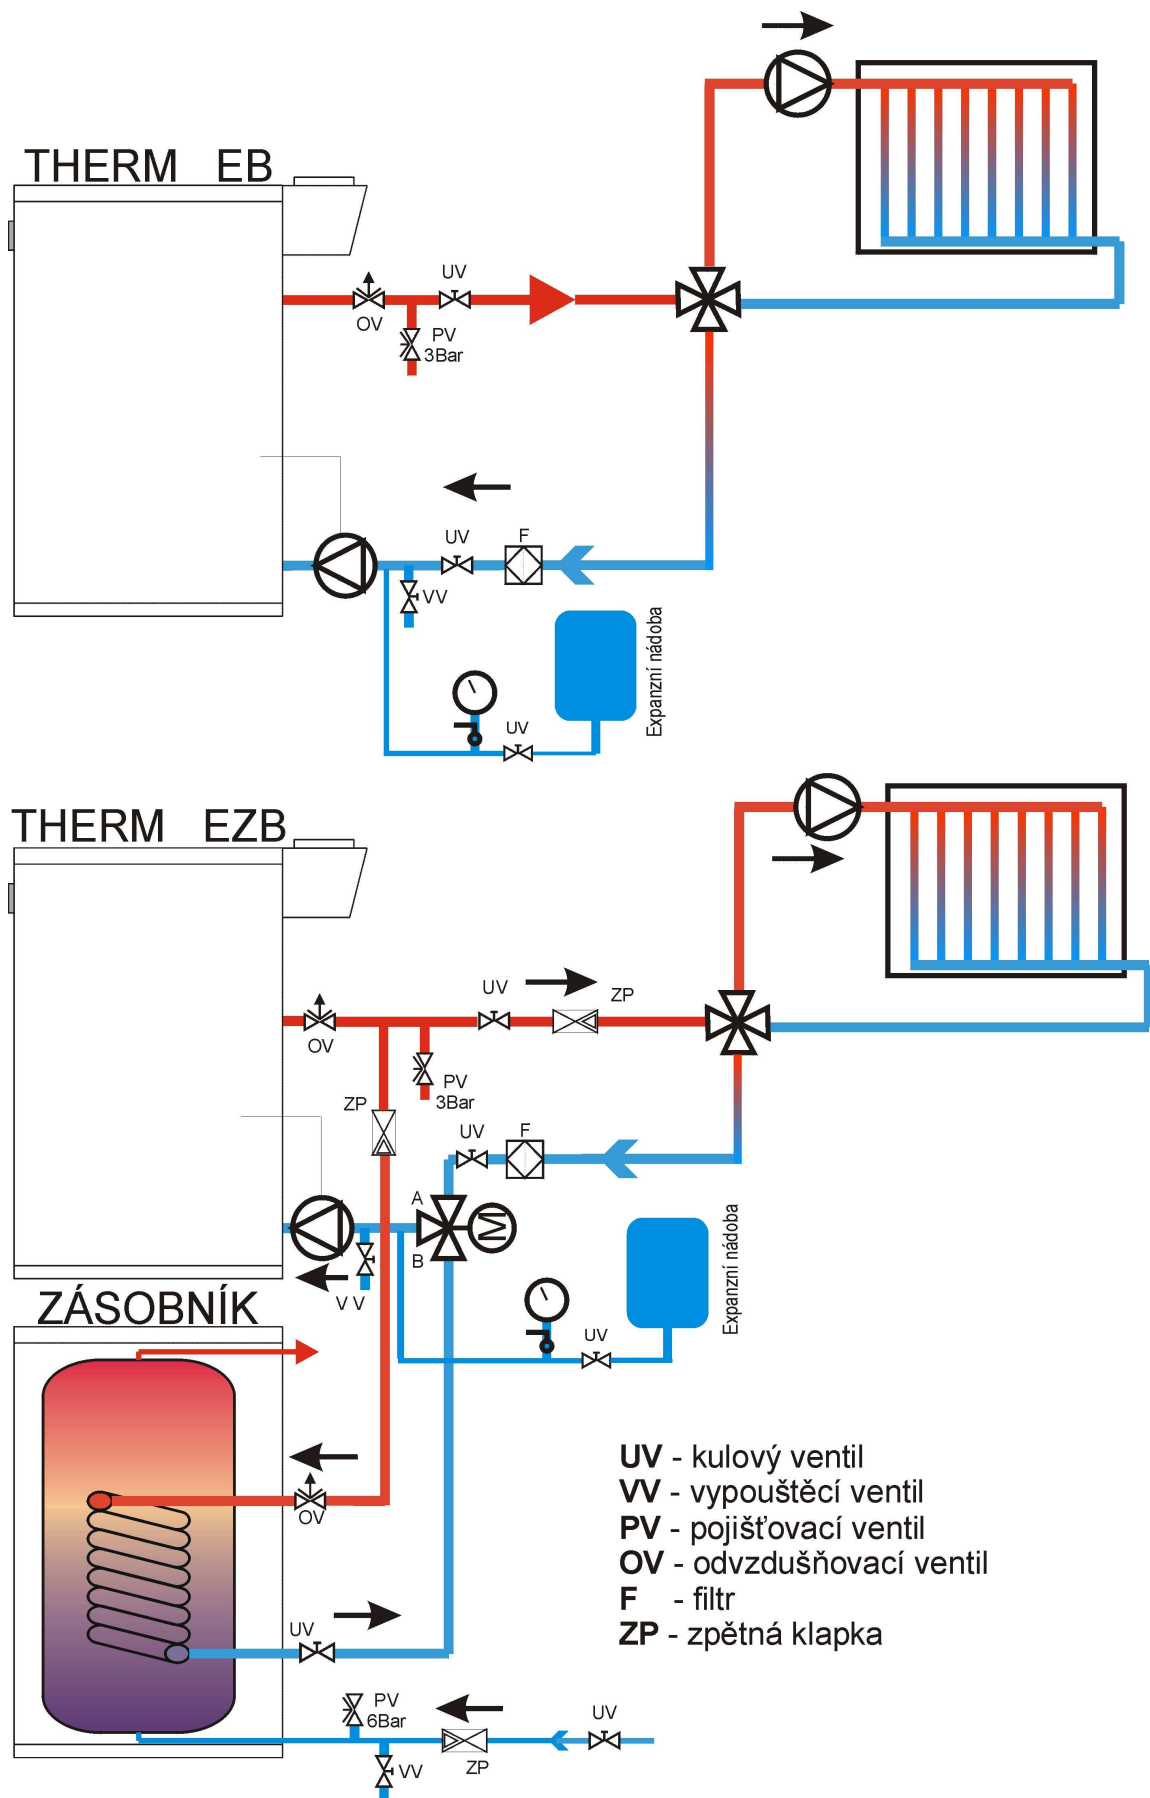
THERM EB

UV
OV
PV
3Bar
UV
F
VV
UV
Expanzní nádoba

THERM EZB

UV
ZP
OV
PV
3Bar
ZP
UV
F
A
B
V V
UV
Expanzní nádoba

ZÁSOBNÍK

OV
UV
PV
6Bar
VV
ZP
UV

UV - kulový ventil
VV - vypouštěcí ventil
PV - pojišťovací ventil
OV - odvzdušňovací ventil
F - filtr
ZP - zpětná klapka